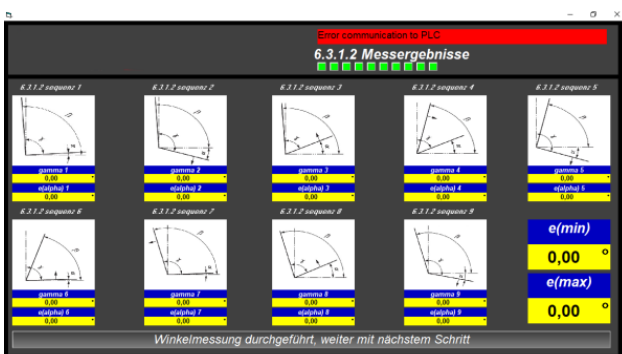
Error communication to PLC

6.3.1.2 Messergebnisse

6.3.1.2 sequenz 1
gamma 1
0,00
e(alpha) 1
0,00

6.3.1.2 sequenz 2
gamma 2
0,00
e(alpha) 2
0,00

6.3.1.2 sequenz 3
gamma 3
0,00
e(alpha) 3
0,00

6.3.1.2 sequenz 4
gamma 4
0,00
e(alpha) 4
0,00

6.3.1.2 sequenz 5
gamma 5
0,00
e(alpha) 5
0,00

6.3.1.2 sequenz 6
gamma 6
0,00
e(alpha) 6
0,00

6.3.1.2 sequenz 7
gamma 7
0,00
e(alpha) 7
0,00

6.3.1.2 sequenz 8
gamma 8
0,00
e(alpha) 8
0,00

6.3.1.2 sequenz 9
gamma 9
0,00
e(alpha) 9
0,00

e(min)
0,00 °
e(max)
0,00 °

Winkelmessung durchgeführt, weiter mit nächstem Schritt